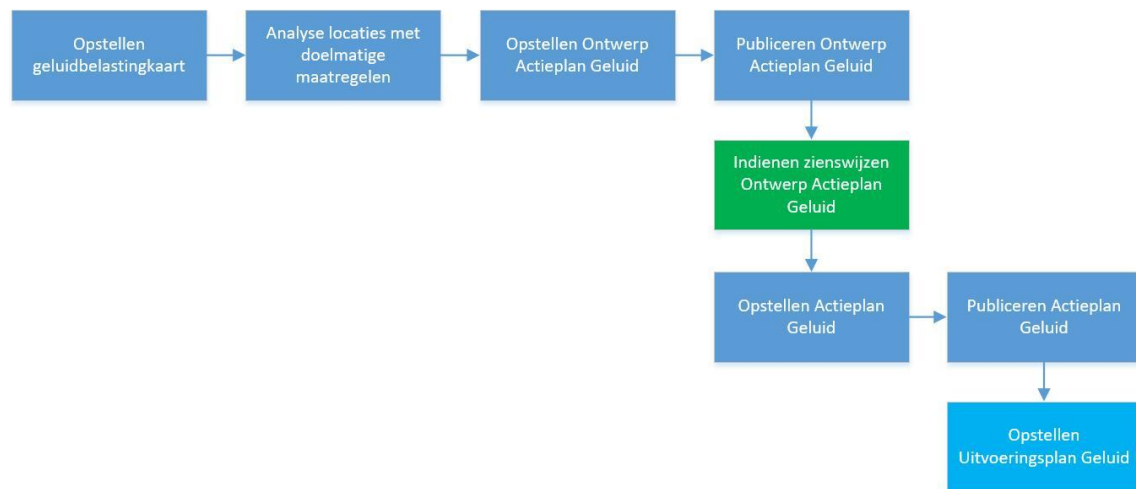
Opstellen geluidbelastingkaart

Analyse locaties met doelmatige maatregelen

Opstellen Ontwerp Actieplan Geluid

Publiceren Ontwerp Actieplan Geluid

Indienen zienswijzen Ontwerp Actieplan Geluid

Opstellen Actieplan Geluid

Publiceren Actieplan Geluid

Opstellen Uitvoeringsplan Geluid